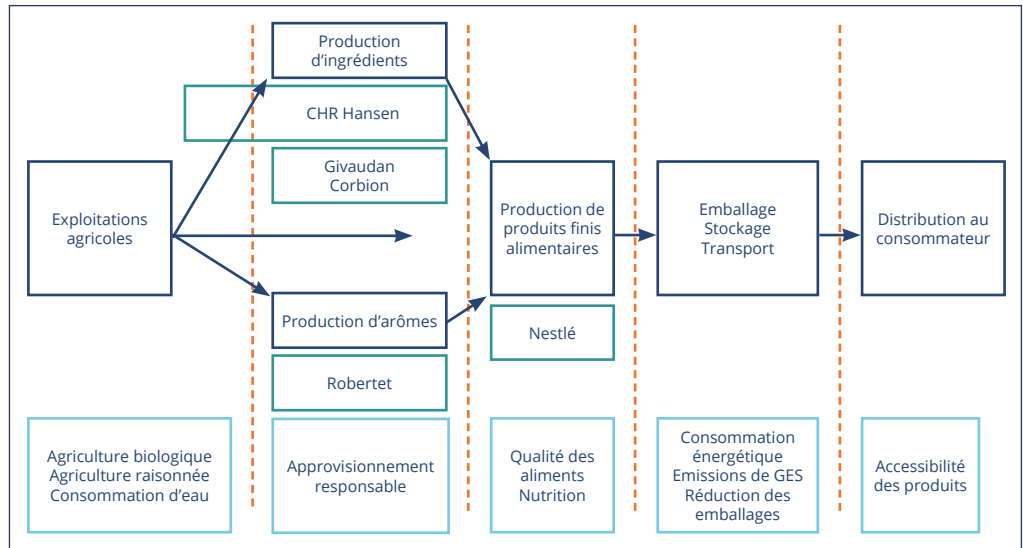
Exploitations agricoles

Production d'ingrédients

CHR Hansen

Givaudan
Corbion

Production d'arômes

Robertet

Production de produits finis alimentaires

Nestlé

Emballage
Stockage
Transport

Distribution au consommateur

Agriculture biologique
Agriculture raisonnée
Consommation d'eau

Approvisionnement responsable

Qualité des aliments
Nutrition

Consommation énergétique
Emissions de GES
Réduction des emballages

Accessibilité des produits